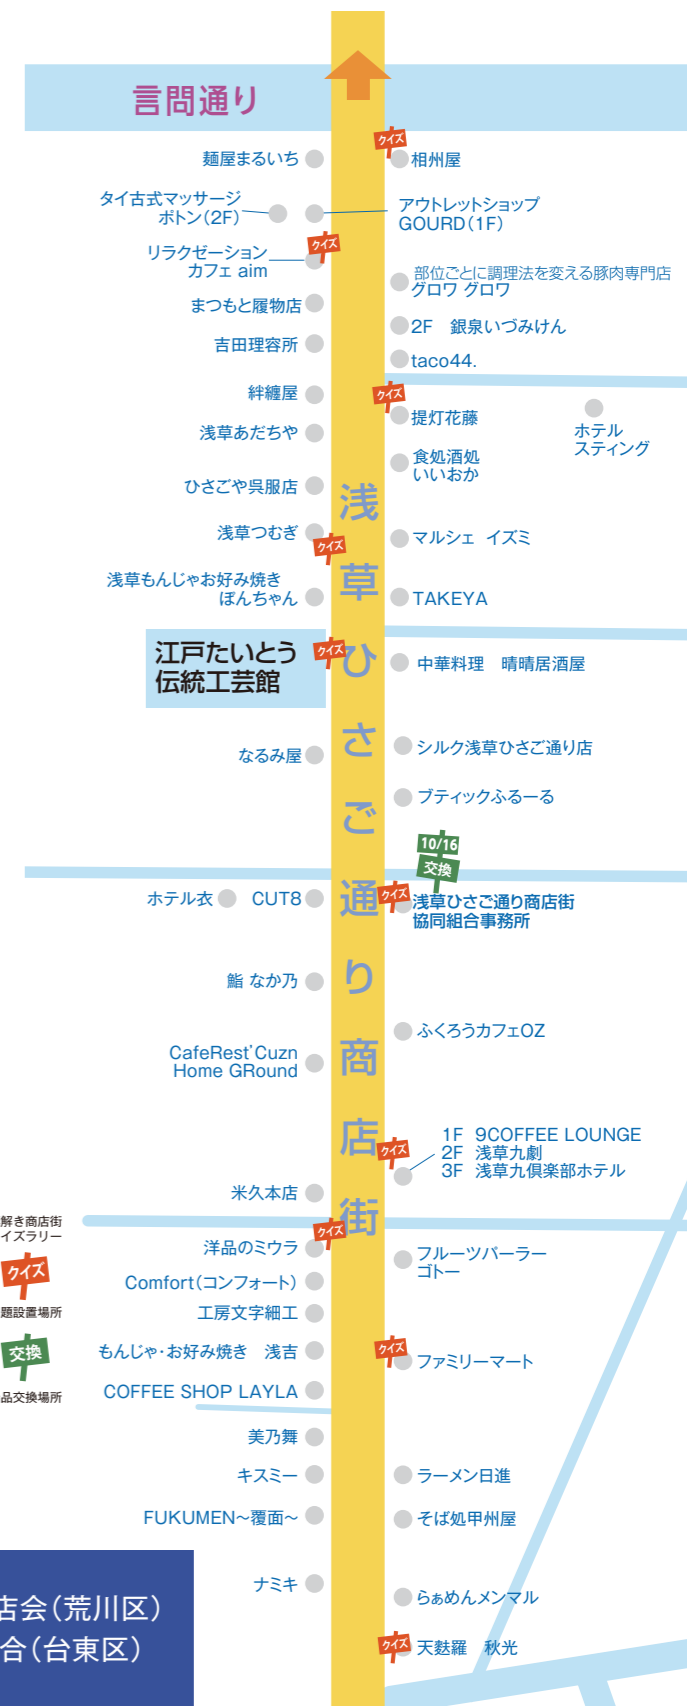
言問通り

クイズ

麺屋まるいち
相州屋
タイ古式マッサージ ポトン(2F)
アウトレットショップ GOURD(1F)
リラクゼーション カフェ aim
クイズ
部位ごとに調理法を変える豚肉専門店 グロワ グロワ
まつもと履物店
2F 銀泉いづみけん
吉田理容所
taco44.
絆纏屋
クイズ
提灯花藤
ホテル スティング
浅草あだちや
食処酒処 いいおか
ひさごや呉服店
浅草つむぎ
クイズ
マルシェ イズミ
浅草もんじゃお好み焼き ぼんちゃん
TAKEYA
江戸たいとう 伝統工芸館
クイズ
中華料理 晴晴居酒屋
なるみ屋
シルク浅草ひさご通り店
ブティックふるーる
10/16 交換
ホテル衣
CUT8
クイズ
浅草ひさご通り商店街 協同組合事務所
鮨 なか乃
ふくろうカフェOZ
CafeRest'Cuzn Home GRound
クイズ
1F 9COFFEE LOUNGE
2F 浅草九劇
3F 浅草九倶楽部ホテル
米久本店
解き商店街 イズラリー
クイズ
洋品のミウラ
フルーツパーラー ゴトー
クイズ
題設置場所
Comfort(コンフォート)
工房文字細工
交換
もんじゃ･お好み焼き 浅吉
クイズ
ファミリーマート
品交換場所
COFFEE SHOP LAYLA
美乃舞
キスミー
ラーメン日進
FUKUMEN~覆面~
そば処甲州屋
ナミキ
店会(荒川区)
合(台東区)
らぁめんメンマル
クイズ
天麩羅 秋光

浅草ひさご通り商店街